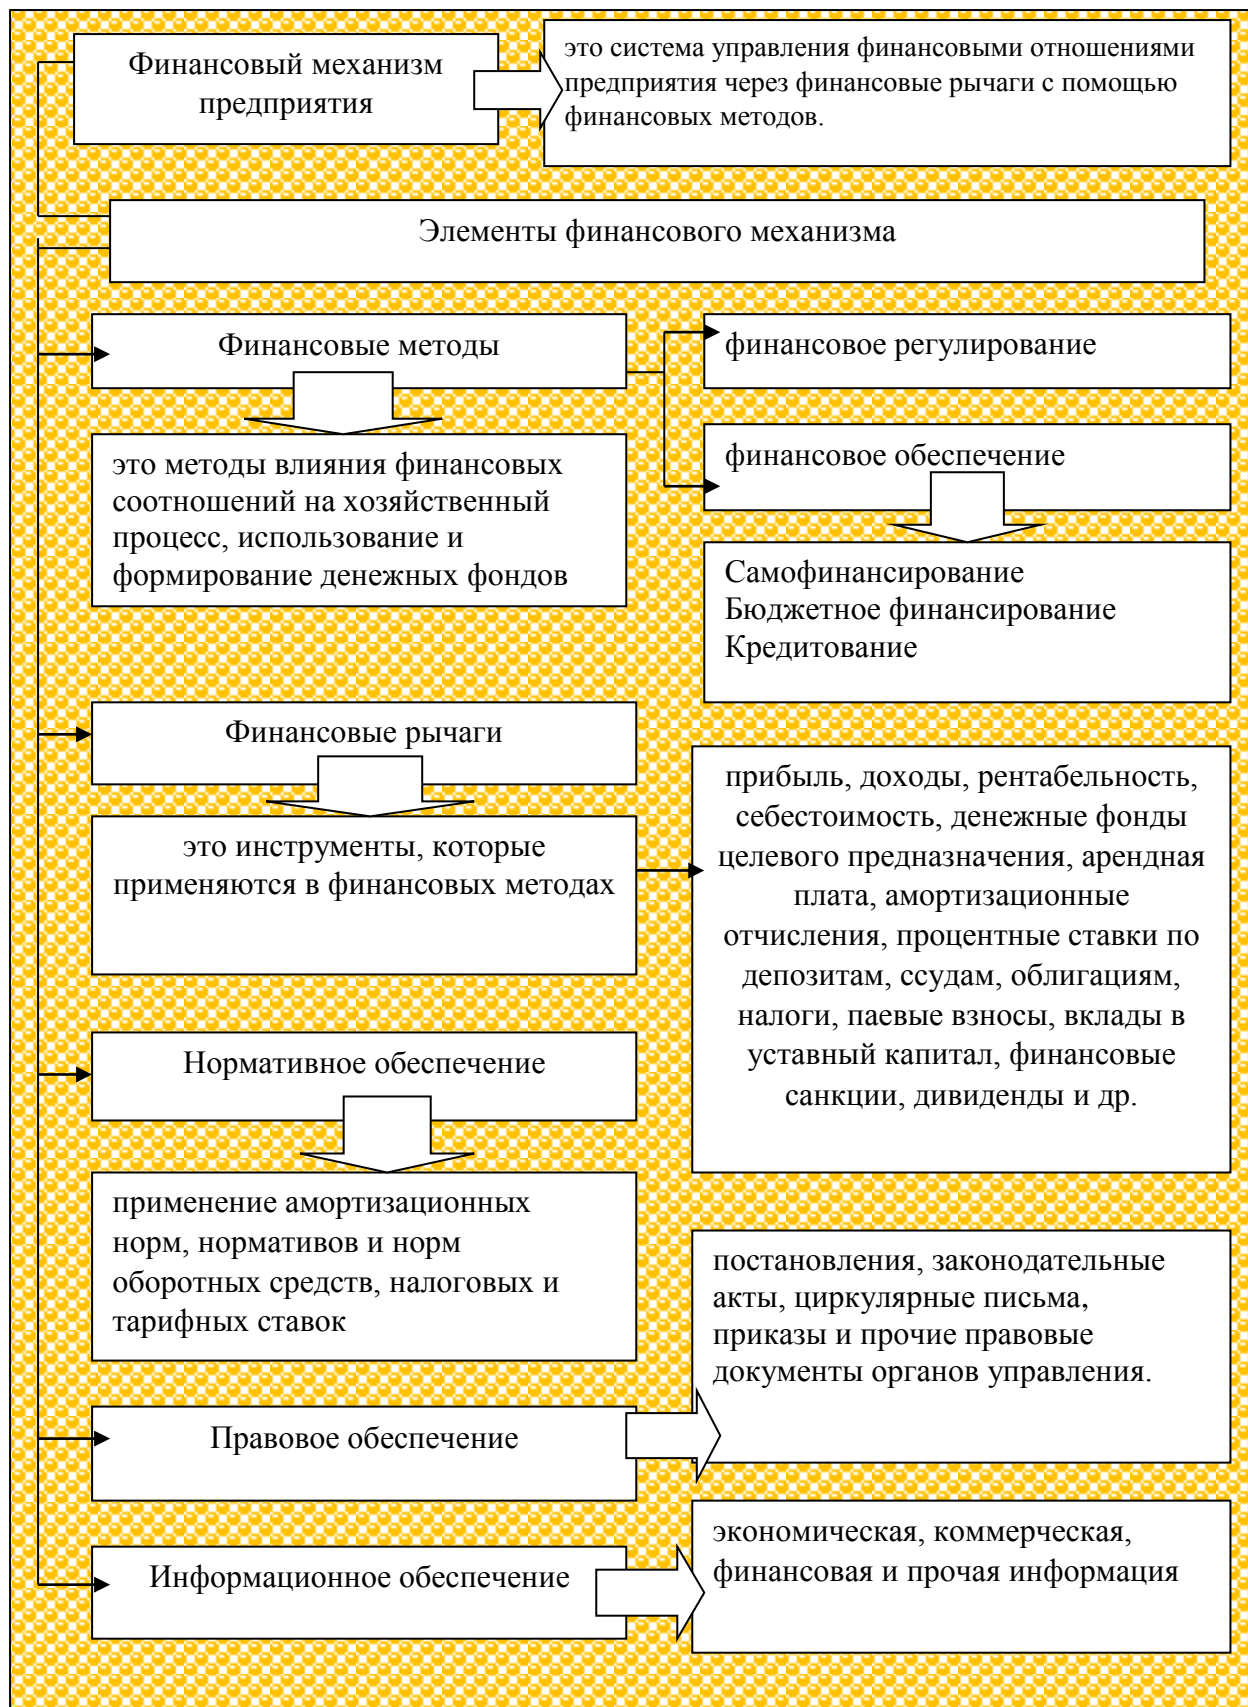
Финансовый механизм предприятия

это система управления финансовыми отношениями предприятия через финансовые рычаги с помощью финансовых методов.

Элементы финансового механизма

Финансовые методы

это методы влияния финансовых соотношений на хозяйственный процесс, использование и формирование денежных фондов

финансовое регулирование

финансовое обеспечение

Самофинансирование
Бюджетное финансирование
Кредитование

Финансовые рычаги

это инструменты, которые применяются в финансовых методах

прибыль, доходы, рентабельность, себестоимость, денежные фонды целевого предназначения, арендная плата, амортизационные отчисления, процентные ставки по депозитам, ссудам, облигациям, налоги, паевые взносы, вклады в уставный капитал, финансовые санкции, дивиденды и др.

Нормативное обеспечение

применение амортизационных норм, нормативов и норм оборотных средств, налоговых и тарифных ставок

постановления, законодательные акты, циркулярные письма, приказы и прочие правовые документы органов управления.

Правовое обеспечение

Информационное обеспечение

экономическая, коммерческая, финансовая и прочая информация